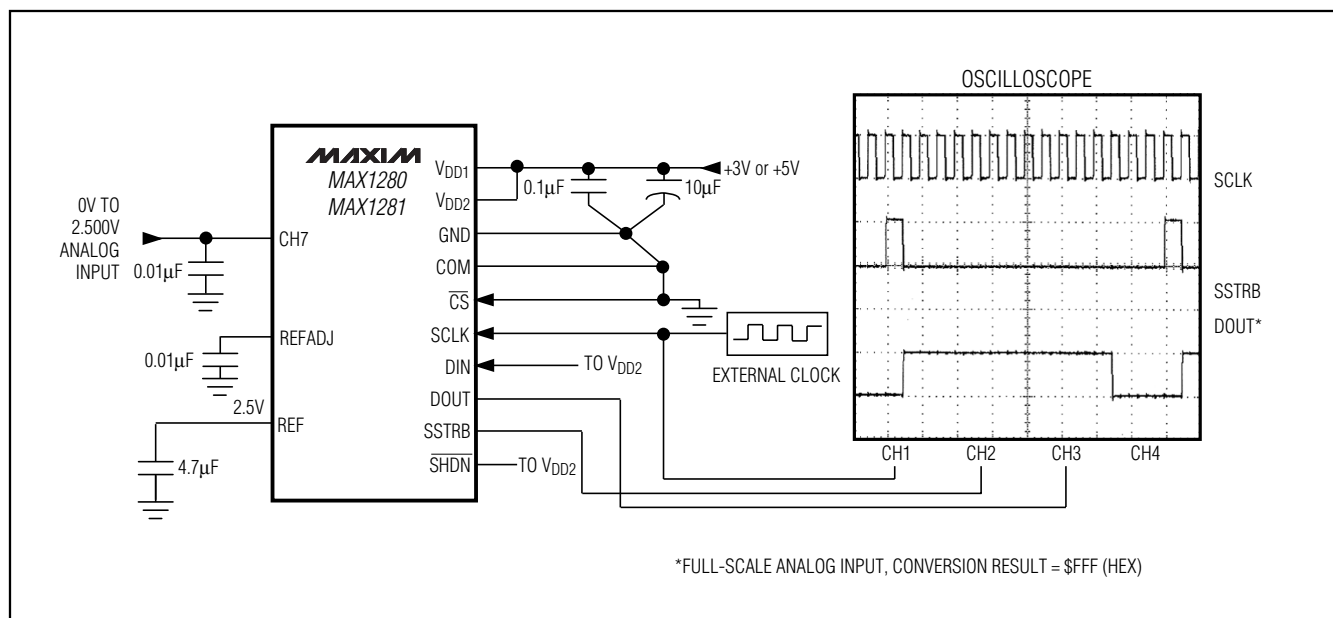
MAXIM
MAX1280
MAX1281

0V TO 2.500V ANALOG INPUT

0.01μF

CH7

REFADJ

0.01μF

2.5V

REF

4.7μF

$V_{DD1}$

$V_{DD2}$

GND

COM

$\overline{CS}$

SCLK

DIN

DOUT

SSTRB

$\overline{SHDN}$

0.1μF

10μF

+3V or +5V

TO $V_{DD2}$

TO $V_{DD2}$

EXTERNAL CLOCK

OSCILLOSCOPE

SCLK

SSTRB

DOUT*

CH1 CH2 CH3 CH4

*FULL-SCALE ANALOG INPUT, CONVERSION RESULT = $FFF (HEX)